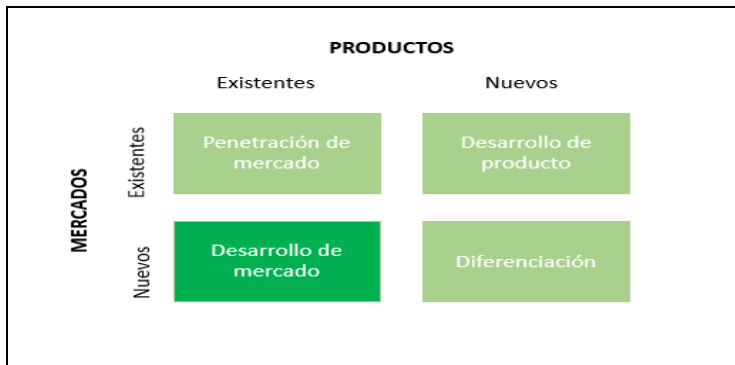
PRODUCTOS

Existentes

Nuevos

MERCADOS

Existentes

Nuevos

| | Existentes | Nuevos |
|---|---|---|
| Existentes | Penetración de mercado | Desarrollo de producto |
| Nuevos | Desarrollo de mercado | Diferenciación |